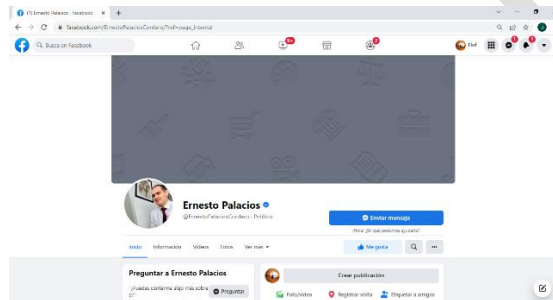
(1) Ernesto Palacios | Facebook ×  +

facebook.com/ErnestoPalaciosCordero/?ref=page_internal

Buscar en Facebook

9+

2

Elef

Ernesto Palacios

@ErnestoPalaciosCordero · Político

Enviar mensaje

¡Hola! ¿En qué podemos ayudarte?

Inicio Información Videos Fotos Ver más

Me gusta

Preguntar a Ernesto Palacios

¿Puedes contarme algo más sobre ti?

Preguntar

Crear publicación

Foto/video Registrar visita Etiquetar a amigos